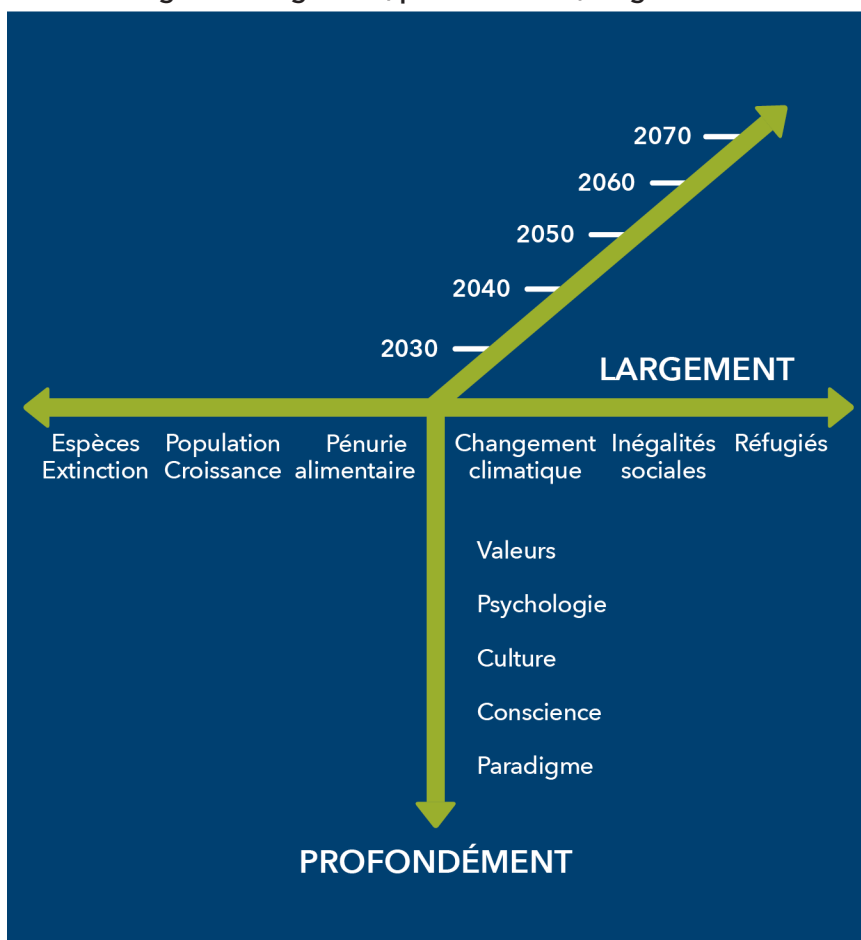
2070
2060
2050
2040
2030

LARGEMENT

Espèces Extinction

Population Croissance

Pénurie alimentaire

Changement climatique

Inégalités sociales

Réfugiés

Valeurs

Psychologie

Culture

Conscience

Paradigme

PROFONDÉMENT